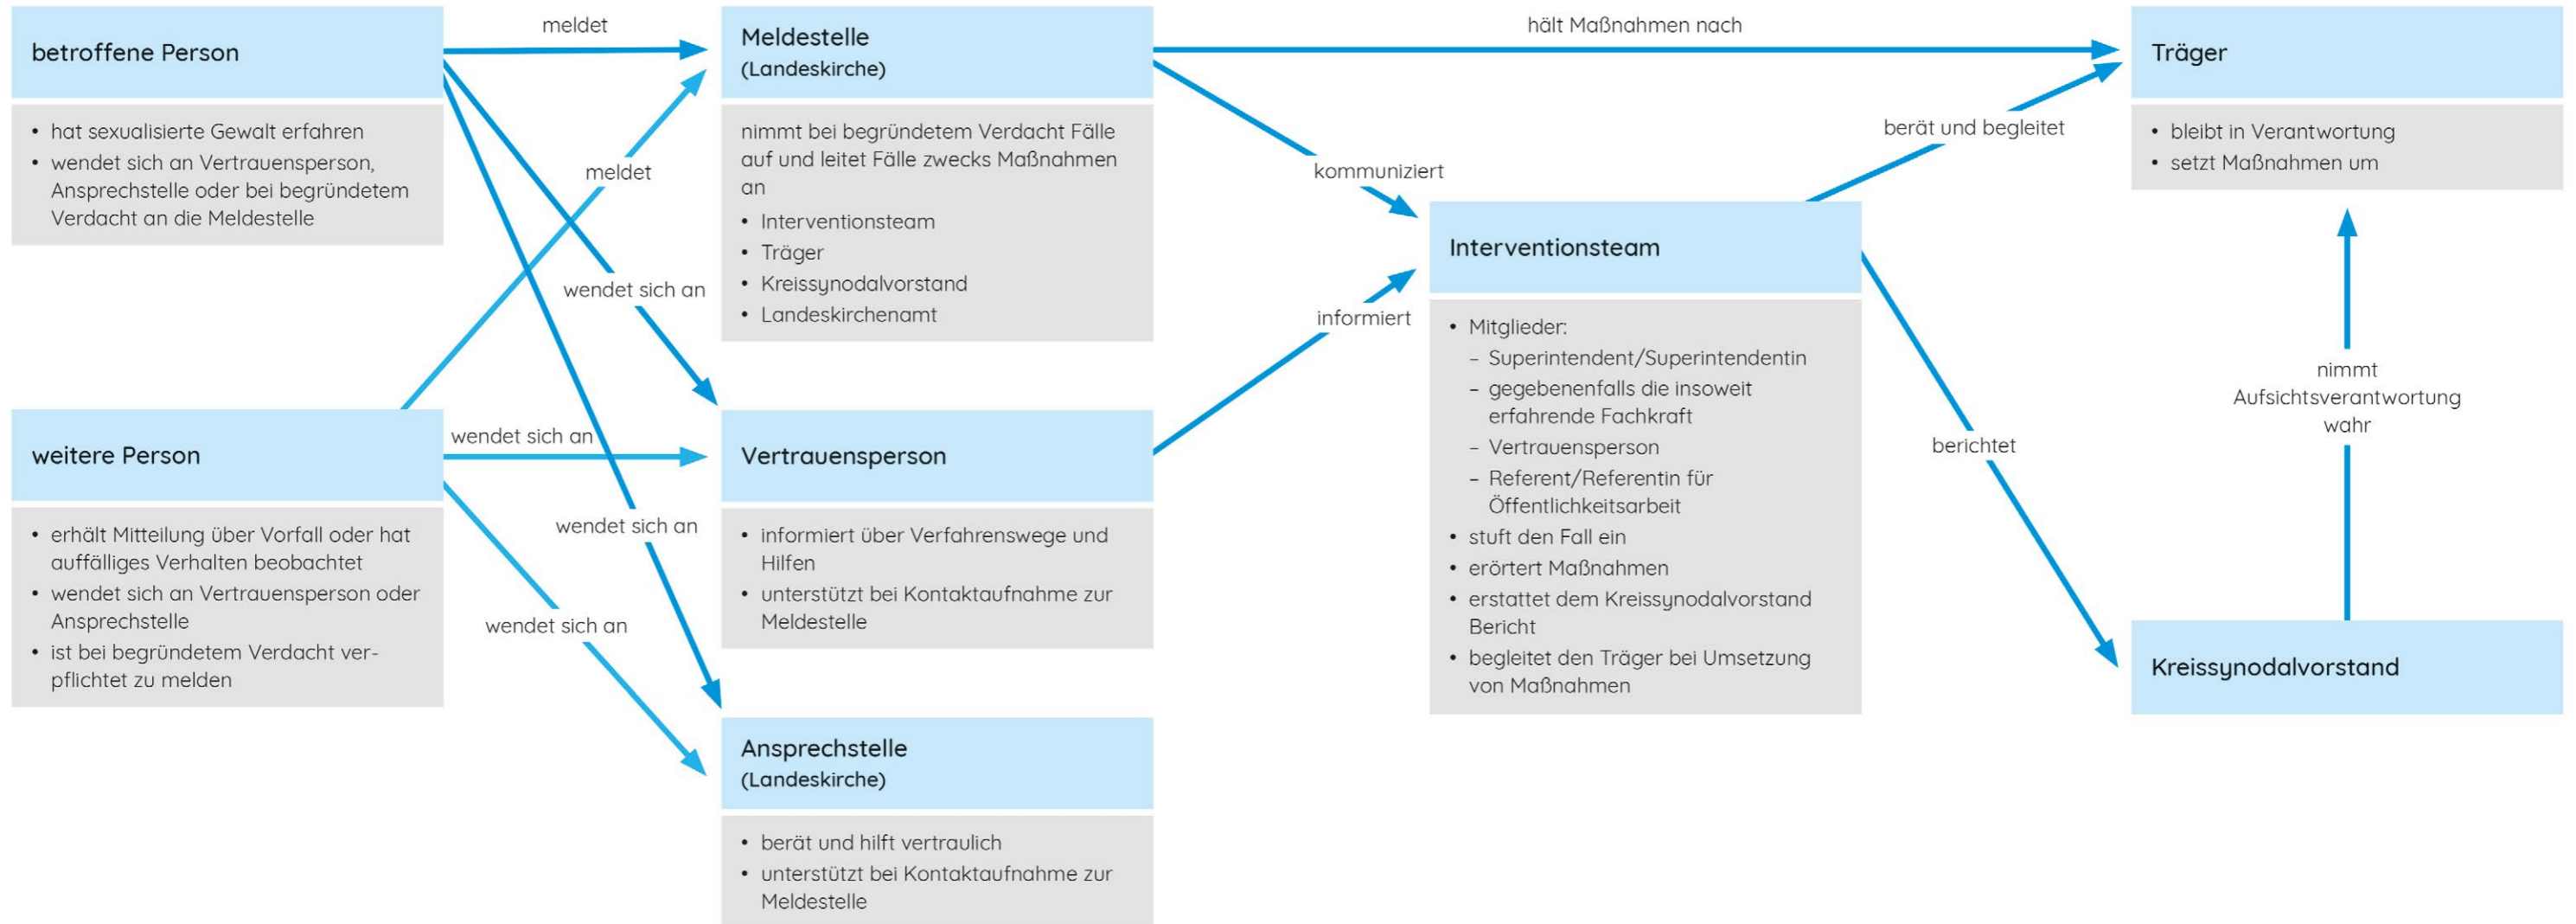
betroffene Person

- hat sexualisierte Gewalt erfahren
- wendet sich an Vertrauensperson, Ansprechstelle oder bei begründetem Verdacht an die Meldestelle

meldet

meldet

wendet sich an

wendet sich an

weitere Person

- erhält Mitteilung über Vorfall oder hat auffälliges Verhalten beobachtet
- wendet sich an Vertrauensperson oder Ansprechstelle
- ist bei begründetem Verdacht verpflichtet zu melden

wendet sich an

wendet sich an

Meldestelle
(Landeskirche)

nimmt bei begründetem Verdacht Fälle auf und leitet Fälle zwecks Maßnahmen an
- Interventionsteam
- Träger
- Kreissynodalvorstand
- Landeskirchenamt

Vertrauensperson

- informiert über Verfahrenswege und Hilfen
- unterstützt bei Kontaktaufnahme zur Meldestelle

Ansprechstelle
(Landeskirche)

- berät und hilft vertraulich
- unterstützt bei Kontaktaufnahme zur Meldestelle

hält Maßnahmen nach

kommuniziert

informiert

Interventionsteam

- Mitglieder:
  – Superintendent/Superintendentin
  – gegebenenfalls die insoweit erfahrende Fachkraft
  – Vertrauensperson
  – Referent/Referentin für Öffentlichkeitsarbeit
- stuft den Fall ein
- erörtert Maßnahmen
- erstattet dem Kreissynodalvorstand Bericht
- begleitet den Träger bei Umsetzung von Maßnahmen

berät und begleitet

berichtet

Träger

- bleibt in Verantwortung
- setzt Maßnahmen um

nimmt Aufsichtsverantwortung wahr

Kreissynodalvorstand